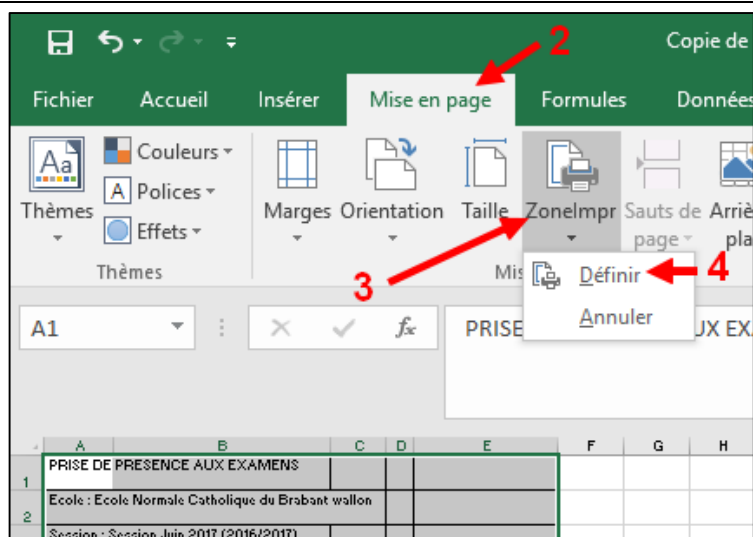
Copie de

2

Fichier Accueil Insérer Mise en page Formules Données

Aa
Thèmes
Couleurs
Polices
Effets
Thèmes

Marges Orientation Taille ZoneImpr Sauts de page Arrière pla

Mis

3

Définir 4

Annuler

A1

fx

PRISE UX EX

| | A | B | C | D | E | F | G | H |
|---|---|---|---|---|---|---|---|---|
| 1 | PRISE DE PRESENCE AUX EXAMENS | | | | | | | |
| 2 | Ecole : Ecole Normale Catholique du Brabant wallon | | | | | | | |
| | Session : Session Juin 2017 (2016/2017) | | | | | | | |